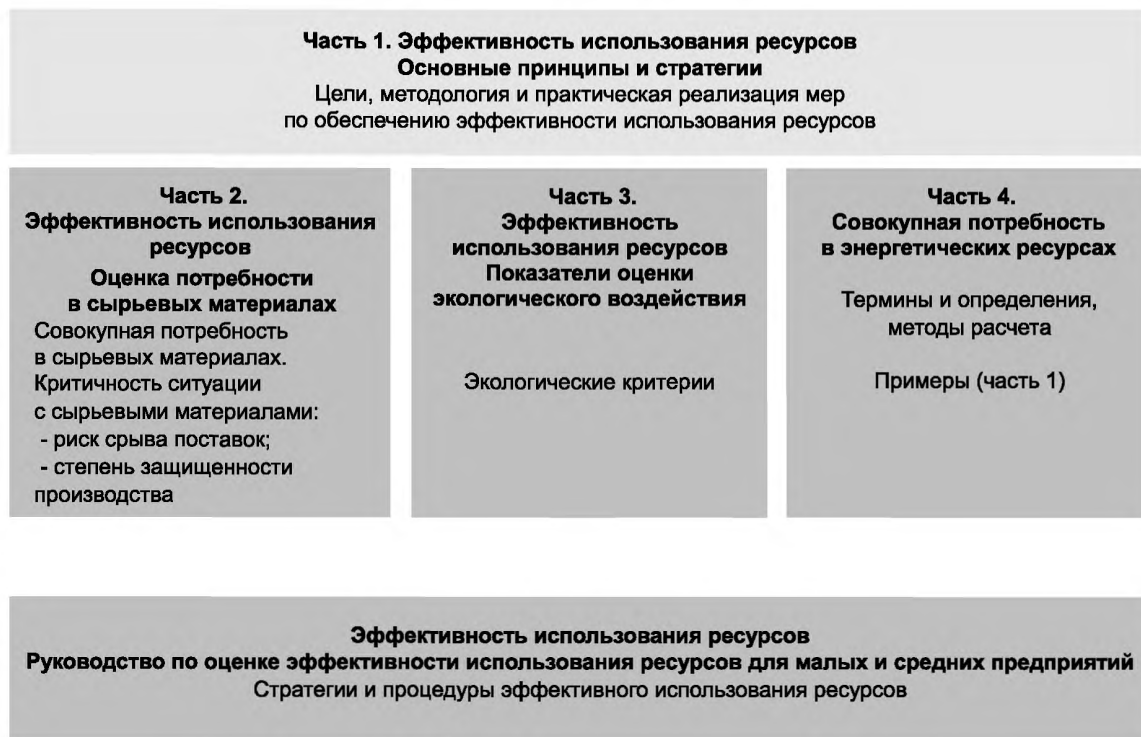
Часть 1. Эффективность использования ресурсов
Основные принципы и стратегии
Цели, методология и практическая реализация мер по обеспечению эффективности использования ресурсов

Часть 2.
Эффективность использования ресурсов
Оценка потребности в сырьевых материалах
Совокупная потребность в сырьевых материалах.
Критичность ситуации с сырьевыми материалами:
- риск срыва поставок;
- степень защищенности производства

Часть 3.
Эффективность использования ресурсов
Показатели оценки экологического воздействия

Экологические критерии

Часть 4.
Совокупная потребность в энергетических ресурсах

Термины и определения, методы расчета

Примеры (часть 1)

Эффективность использования ресурсов
Руководство по оценке эффективности использования ресурсов для малых и средних предприятий
Стратегии и процедуры эффективного использования ресурсов